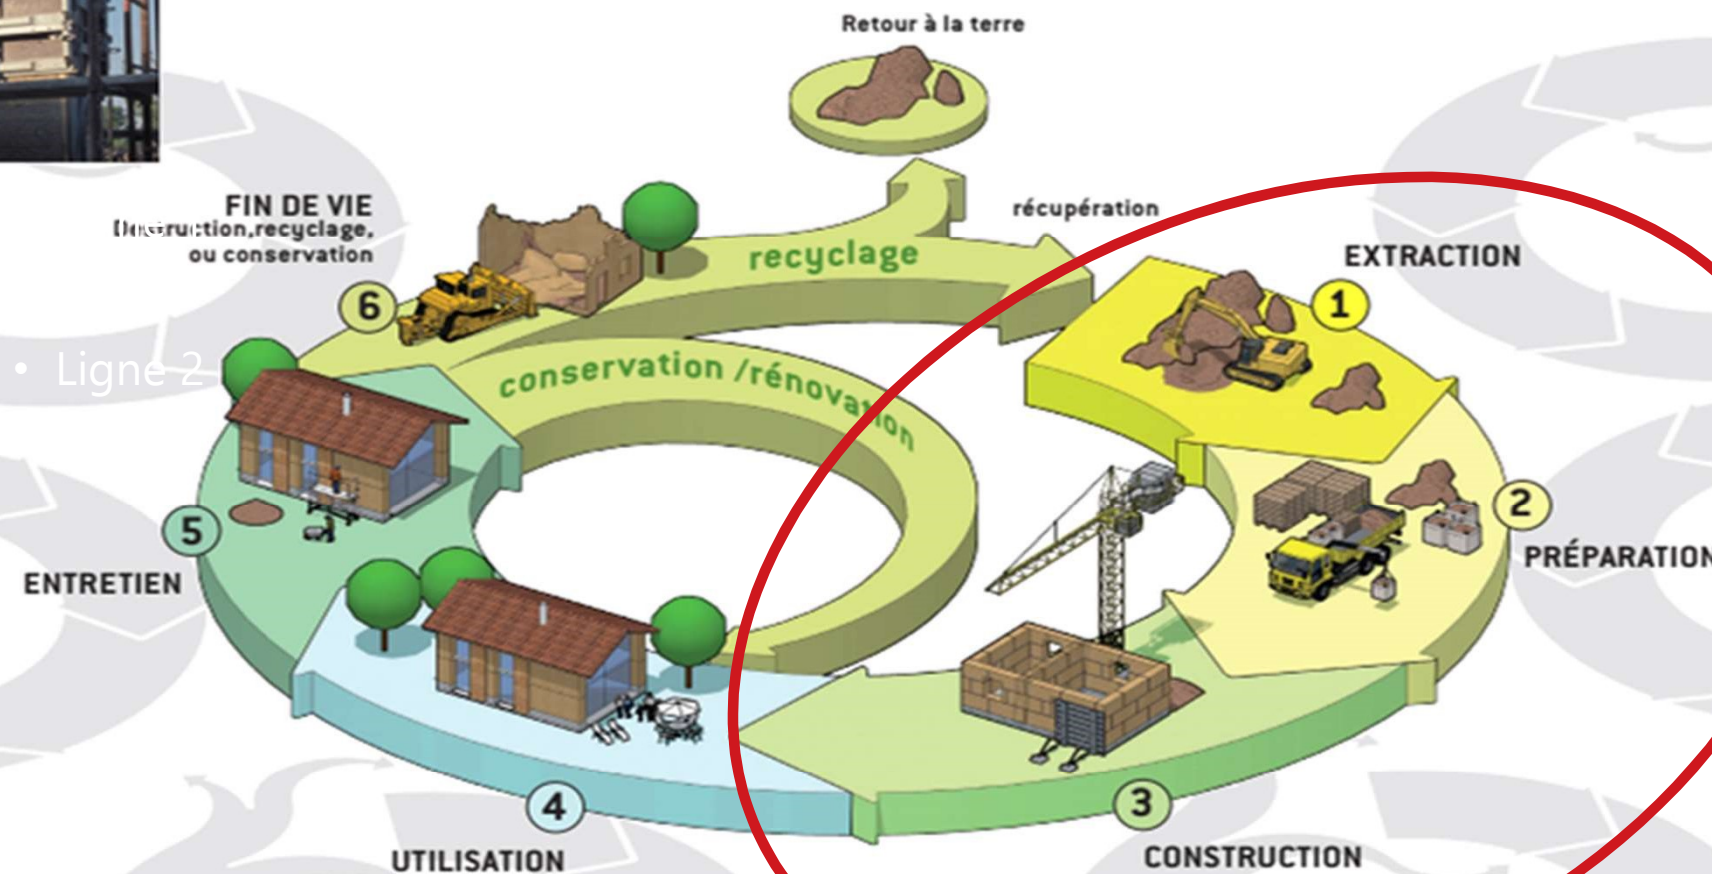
Retour à la terre

récupération

FIN DE VIE
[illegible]ruction,recyclage, ou conservation

6

recyclage

conservation /rénovation

• Ligne 2

EXTRACTION

1

2

PRÉPARATION

5

ENTRETIEN

4

UTILISATION

3

CONSTRUCTION